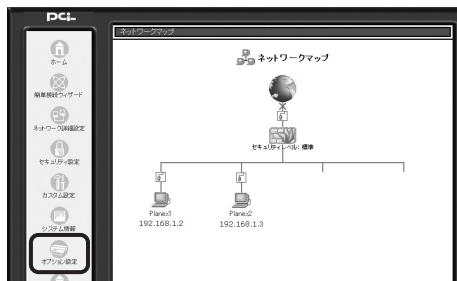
PCi

ホーム

簡単接続ウィザード

ネットワーク詳細設定

セキュリティ設定

カスタム設定

システム情報

オプション設定

ネットワークマップ

ネットワークマップ

セキュリティレベル: 標準

Planex1
192.168.1.2

Planex2
192.168.1.3